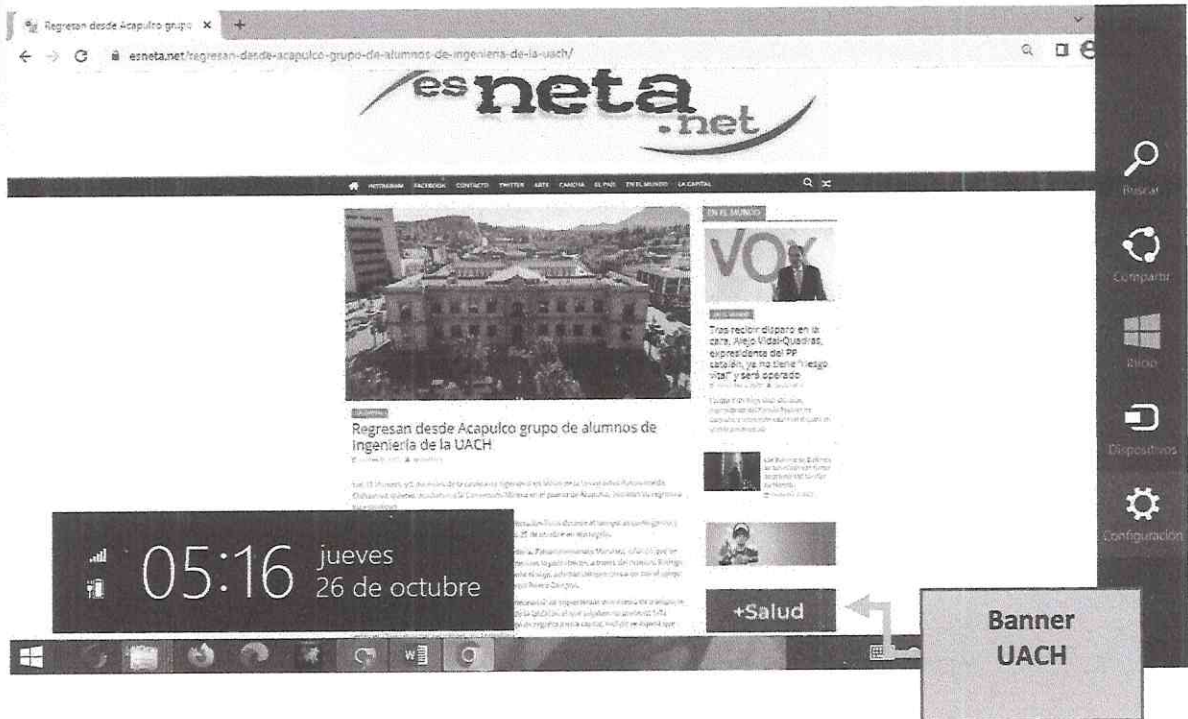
Regresan desde Acapulco grupo ×

esneta.net/regresan-desde-acapulco-grupo-de-alumnos-de-ingenieria-de-la-uach/

esneta .net

INSTAGRAM FACEBOOK CONTACTO TWITTER ARTE CANCHA EL PAÍS EN EL MUNDO LA CAPITAL

EN EL MUNDO

VOX

Tras recibir disparo en la cara, Alejo Vidal-Quadras, expresidente del PP catalán, ya no tiene "riesgo vital" y será operado

Regresan desde Acapulco grupo de alumnos de Ingeniería de la UACH

Buscar

Compartir

Inicio

Dispositivos

Configuración

05:16 jueves 26 de octubre

+Salud

Banner UACH